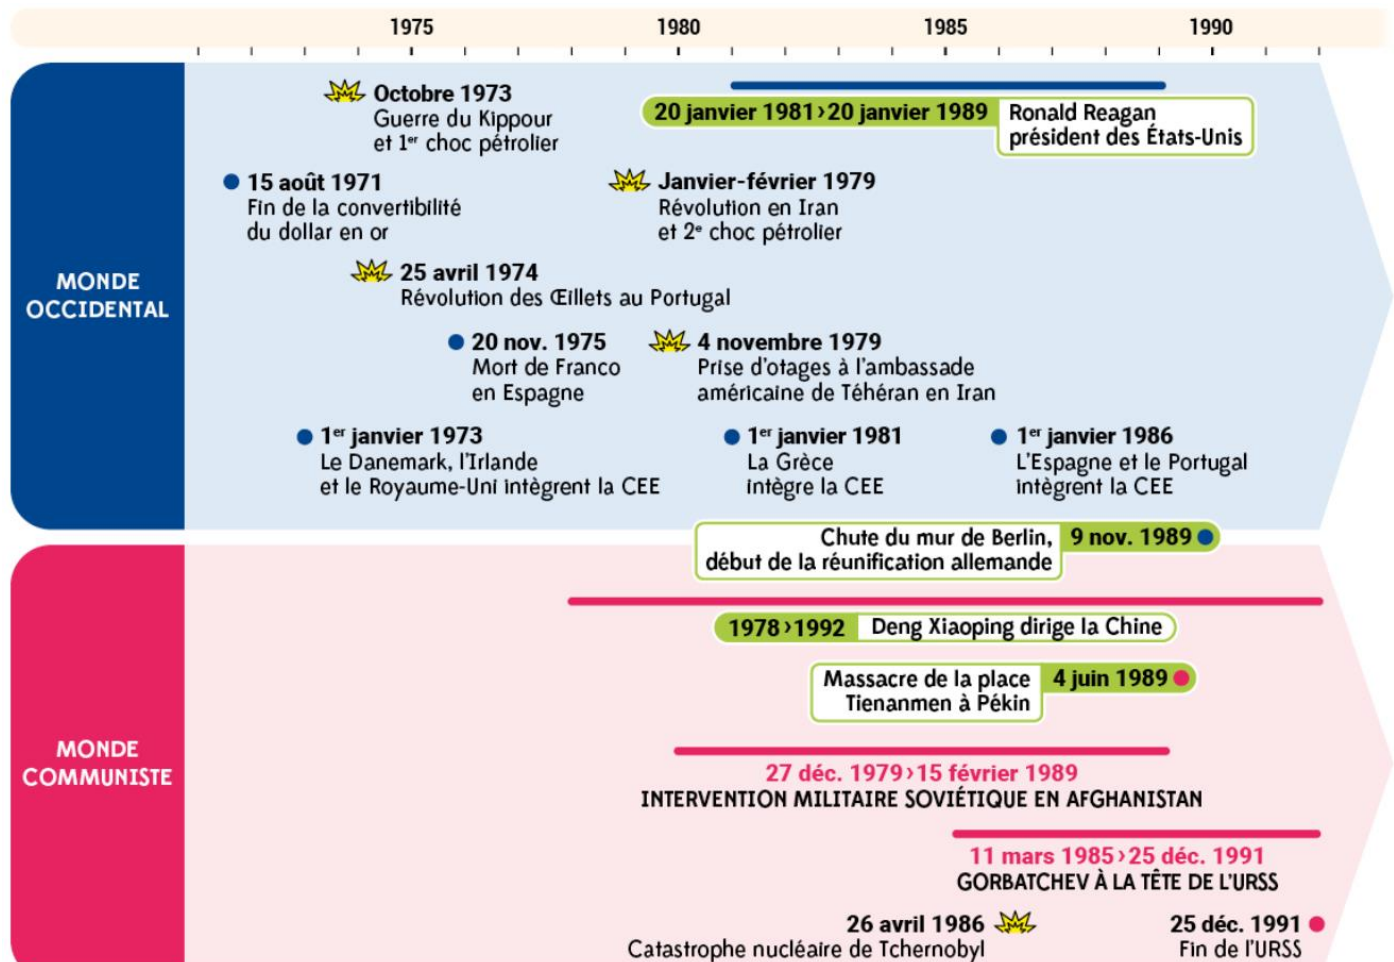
1975 1980 1985 1990

MONDE OCCIDENTAL

Octobre 1973
Guerre du Kippour et 1$^{er}$ choc pétrolier

20 janvier 1981 › 20 janvier 1989 Ronald Reagan président des États-Unis

15 août 1971
Fin de la convertibilité du dollar en or

Janvier-février 1979
Révolution en Iran et 2$^{e}$ choc pétrolier

25 avril 1974
Révolution des Œillets au Portugal

20 nov. 1975
Mort de Franco en Espagne

4 novembre 1979
Prise d'otages à l'ambassade américaine de Téhéran en Iran

1$^{er}$ janvier 1973
Le Danemark, l'Irlande et le Royaume-Uni intègrent la CEE

1$^{er}$ janvier 1981
La Grèce intègre la CEE

1$^{er}$ janvier 1986
L'Espagne et le Portugal intègrent la CEE

Chute du mur de Berlin, début de la réunification allemande 9 nov. 1989

MONDE COMMUNISTE

1978 › 1992 Deng Xiaoping dirige la Chine

Massacre de la place Tienanmen à Pékin 4 juin 1989

27 déc. 1979 › 15 février 1989
INTERVENTION MILITAIRE SOVIÉTIQUE EN AFGHANISTAN

11 mars 1985 › 25 déc. 1991
GORBATCHEV À LA TÊTE DE L'URSS

26 avril 1986
Catastrophe nucléaire de Tchernobyl

25 déc. 1991
Fin de l'URSS